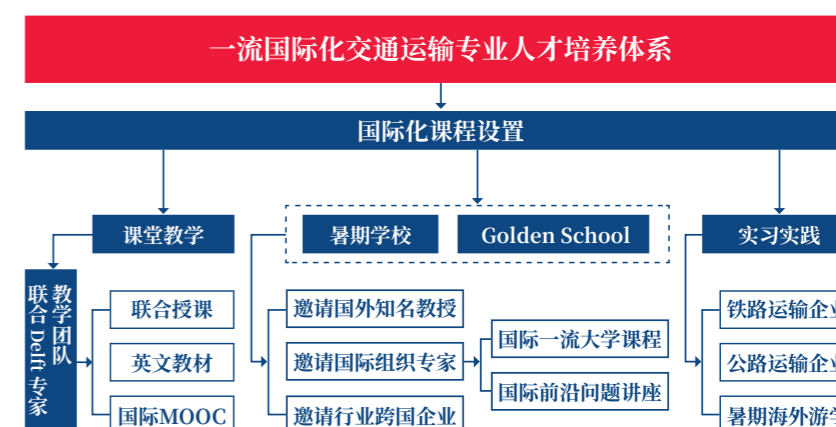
一流国际化交通运输专业人才培养体系

国际化课程设置

课堂教学

暑期学校

Golden School

实习实践

教学团队
联合Delft专家

联合授课

英文教材

国际MOOC

邀请国外知名教授

邀请国际组织专家

邀请行业跨国企业

国际一流大学课程

国际前沿问题讲座

铁路运输企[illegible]

公路运输企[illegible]

暑期海外游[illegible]